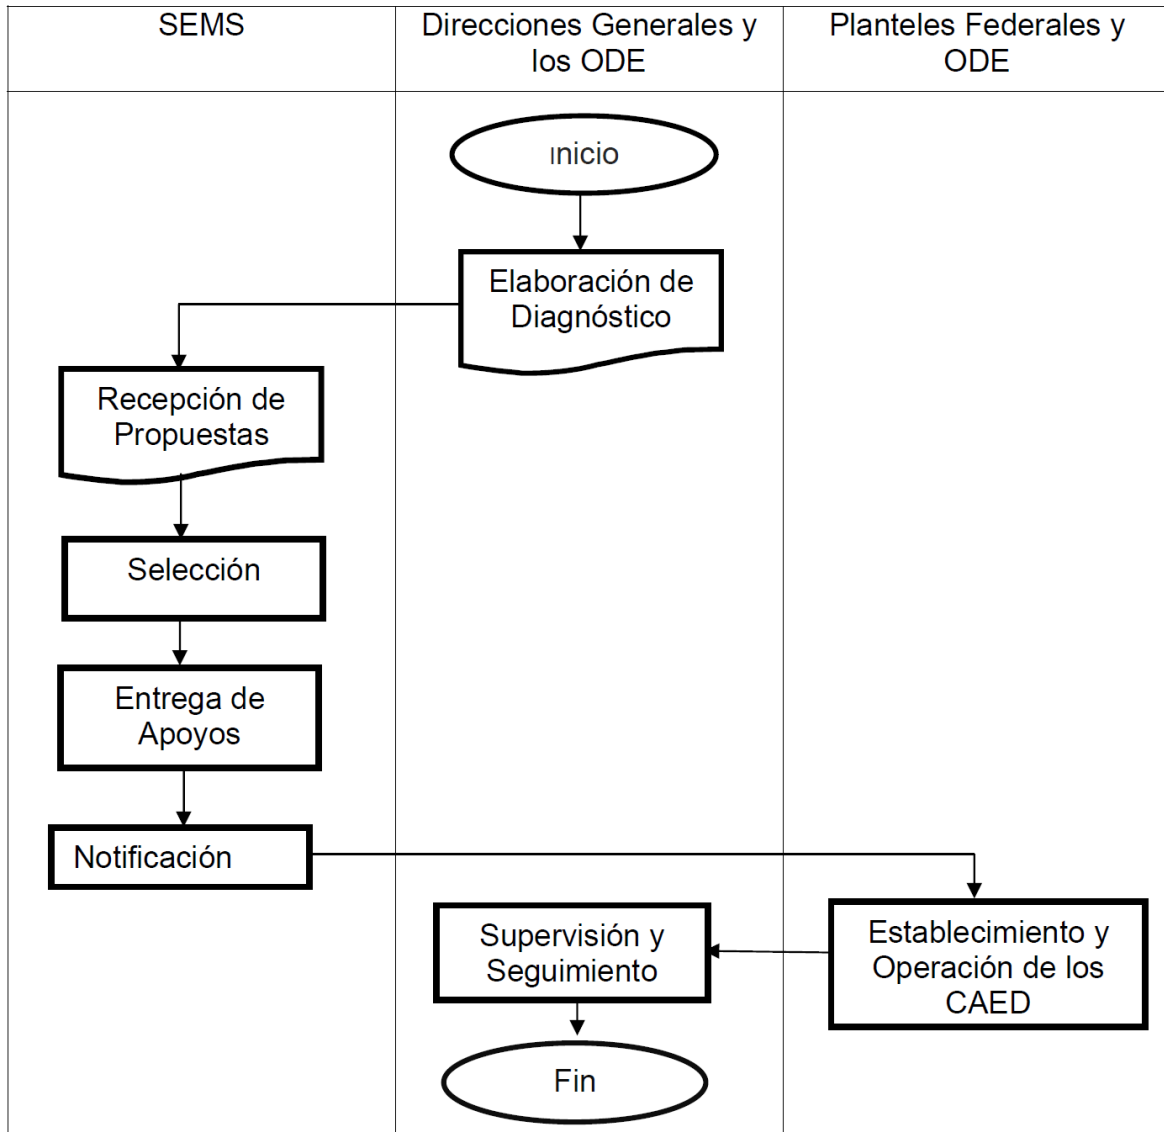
SEMS

Direcciones Generales y los ODE

Planteles Federales y ODE

Inicio

Elaboración de Diagnóstico

Recepción de Propuestas

Selección

Entrega de Apoyos

Notificación

Establecimiento y Operación de los CAED

Supervisión y Seguimiento

Fin